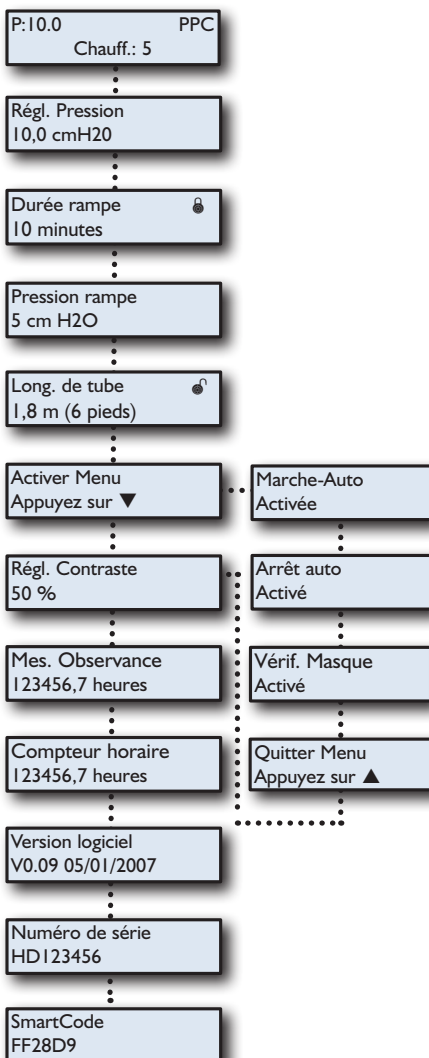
P:10.0 PPC
Chauff.: 5

Régl. Pression
10,0 cmH20

Durée rampe
10 minutes

Pression rampe
5 cm H2O

Long. de tube
1,8 m (6 pieds)

Activer Menu
Appuyez sur ▼

Régl. Contraste
50 %

Mes. Observance
123456,7 heures

Compteur horaire
123456,7 heures

Version logiciel
V0.09 05/01/2007

Numéro de série
HD123456

SmartCode
FF28D9

Marche-Auto
Activée

Arrêt auto
Activé

Vérif. Masque
Activé

Quitter Menu
Appuyez sur ▲